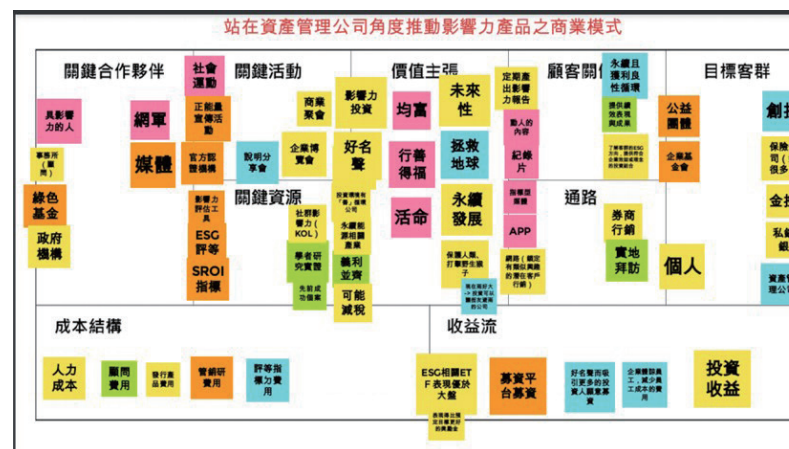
站在資產管理公司角度推動影響力產品之商業模式

關鍵合作夥伴

具影響力的人

事務所（會計）

綠色基金

政府機構

網軍

媒體

社會運動

正能量宣傳活動

官方認證機構

影響力評估工具

ESG評等

SROI指標

關鍵活動

商業聚會

說明分享會

企業博覽會

影響力投資

好名聲

投資環境有「善」循環公司

關鍵資源

社群影響力（KOL）

學者研究實證

先前成功個案

永續能源相關產業

義利並賣

可能減稅

價值主張

均富

未來性

行善得福

拯救地球

活動

永續發展

保護人類，打擊野生販子

現在開始投入，在後來可獲得豐厚的

顧客關係

定期產出影響力報告

動人的內容

紀錄片

指標回饋

APP

網路（親近有關回饋跟的潛在客戶行銷）

永續且獲利良性循環

提供顧客優惠減成本

了解客戶的ESG方向，提供符合企業投資目標的投資組合

通路

券商行銷

實地拜訪

目標客群

創投

保險公司（很多）

金控

私人銀

資產管理公司

公益團體

企業基金會

個人

成本結構

人力成本

顧問費用

發行產品費用

營銷研發費用

評等指標力費用

收益流

ESG相關ETF表現優於大盤

募資平台募資

好名聲而吸引更多的投資人跟意募資

企業體類員工，減少員工成本的費用

投資收益

商業模式從現在開始產生的商業價值